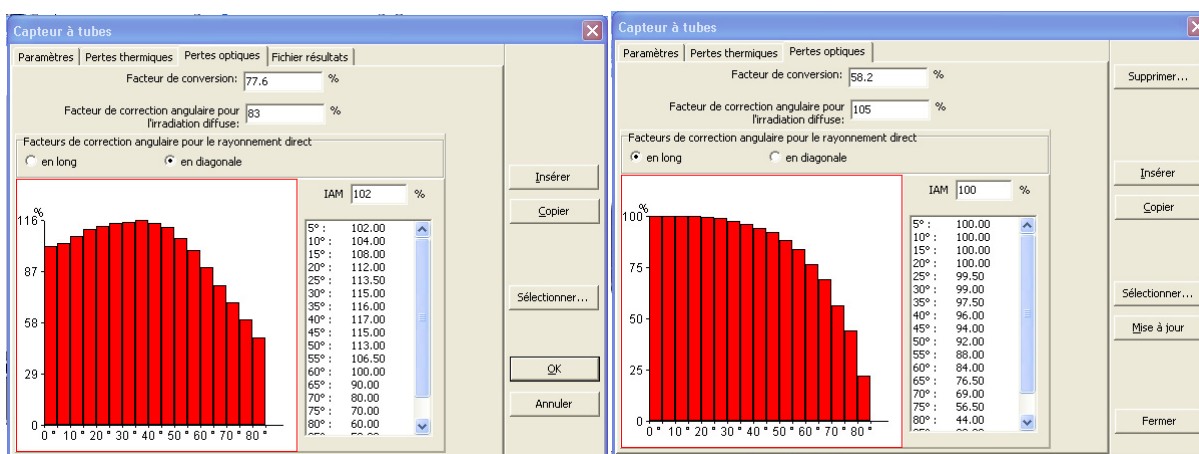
Capteur à tubes

Paramètres | Pertes thermiques | Pertes optiques | Fichier résultats

Facteur de conversion: 77.6 %

Facteur de correction angulaire pour l'irradiation diffuse: 83 %

Facteurs de correction angulaire pour le rayonnement direct

en long   en diagonale

IAM 102 %

%
116
87
58
29
0

0 ° 10 ° 20 ° 30 ° 40 ° 50 ° 60 ° 70 ° 80 °

5° : 102.00
10° : 104.00
15° : 108.00
20° : 112.00
25° : 113.50
30° : 115.00
35° : 116.00
40° : 117.00
45° : 115.00
50° : 113.00
55° : 106.50
60° : 100.00
65° : 90.00
70° : 80.00
75° : 70.00
80° : 60.00

Insérer
Copier
Sélectionner...
OK
Annuler

Capteur à tubes

Paramètres | Pertes thermiques | Pertes optiques

Facteur de conversion: 58.2 %

Facteur de correction angulaire pour l'irradiation diffuse: 105 %

Facteurs de correction angulaire pour le rayonnement direct

en long   en diagonale

IAM 100 %

%
100
75
50
25
0

0 ° 10 ° 20 ° 30 ° 40 ° 50 ° 60 ° 70 ° 80 °

5° : 100.00
10° : 100.00
15° : 100.00
20° : 100.00
25° : 99.50
30° : 99.00
35° : 97.50
40° : 96.00
45° : 94.00
50° : 92.00
55° : 88.00
60° : 84.00
65° : 76.50
70° : 69.00
75° : 56.50
80° : 44.00

Supprimer...
Insérer
Copier
Sélectionner...
Mise à jour
Fermer